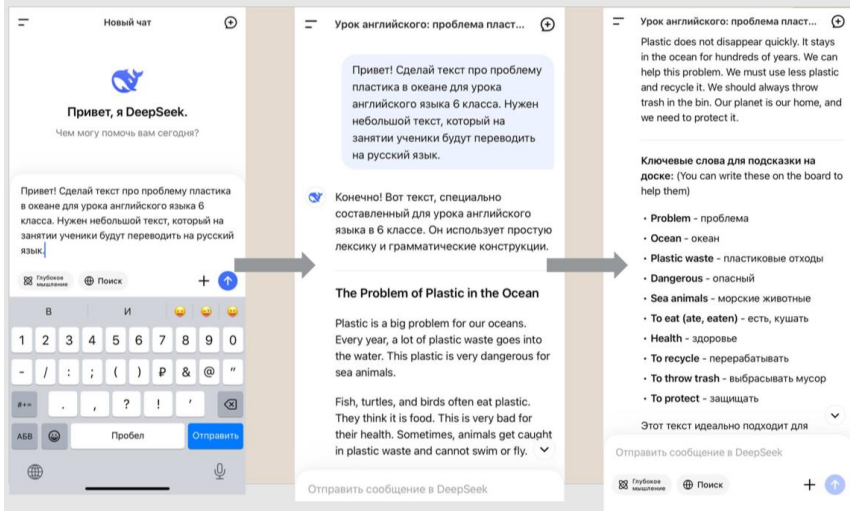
Новый чат

Привет, я DeepSeek.

Чем могу помочь вам сегодня?

Привет! Сделай текст про проблему пластика в океане для урока английского языка 6 класса. Нужен небольшой текст, который на занятии ученики будут переводить на русский язык.

Глубокое мышление

Поиск

в
и

1 2 3 4 5 6 7 8 9 0
- / : ; ( ) ₽ & @ "
#+= . , ? ! ' ⌫
АБВ Пробел Отправить

Урок английского: проблема пласт...

Привет! Сделай текст про проблему пластика в океане для урока английского языка 6 класса. Нужен небольшой текст, который на занятии ученики будут переводить на русский язык.

Конечно! Вот текст, специально составленный для урока английского языка в 6 классе. Он использует простую лексику и грамматические конструкции.

The Problem of Plastic in the Ocean

Plastic is a big problem for our oceans. Every year, a lot of plastic waste goes into the water. This plastic is very dangerous for sea animals.

Fish, turtles, and birds often eat plastic. They think it is food. This is very bad for their health. Sometimes, animals get caught in plastic waste and cannot swim or fly.

Отправить сообщение в DeepSeek

Урок английского: проблема пласт...

Plastic does not disappear quickly. It stays in the ocean for hundreds of years. We can help this problem. We must use less plastic and recycle it. We should always throw trash in the bin. Our planet is our home, and we need to protect it.

Ключевые слова для подсказки на доске: (You can write these on the board to help them)

• Problem - проблема
• Ocean - океан
• Plastic waste - пластиковые отходы
• Dangerous - опасный
• Sea animals - морские животные
• To eat (ate, eaten) - есть, кушать
• Health - здоровье
• To recycle - перерабатывать
• To throw trash - выбрасывать мусор
• To protect - защищать

Этот текст идеально подходит для

Отправить сообщение в DeepSeek

Глубокое мышление

Поиск